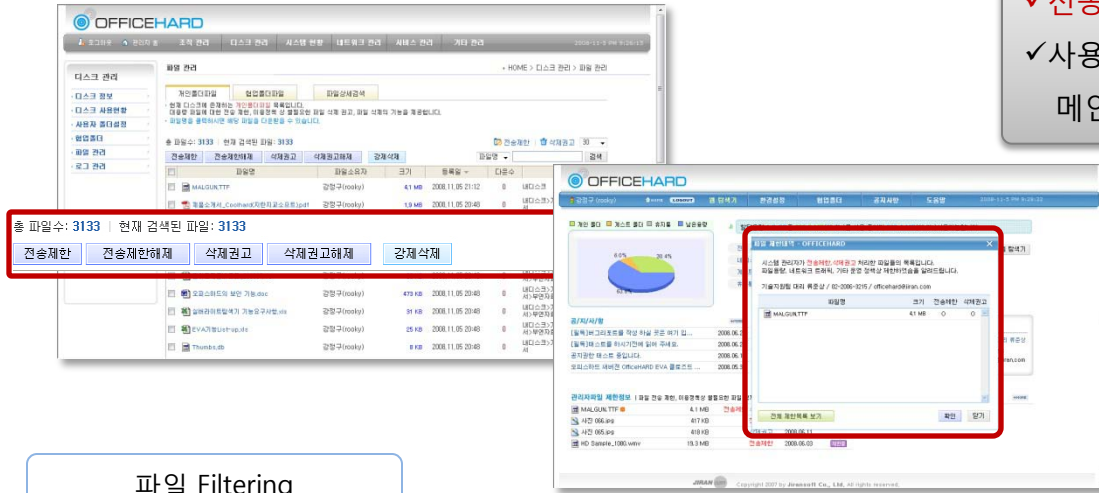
✓사용
메인

OFFICEHARD

조직 관리 디스크 관리 시스템 현황 네트워크 관리 서비스 관리 기타 관리

디스크 관리

· 디스크 정보
· 디스크 사용현황
· 사용자 폴더설정
· 협업폴더
· 파일 관리
· 로그 관리

파일 관리

HOME > 디스크 관리 > 파일 관리

개인폴더파일 협업폴더파일 파일상세검색

총 파일수: 3133 | 현재 검색된 파일: 3133

전송제한 전송제한해제 삭제권고 삭제권고해제 강제삭제

| 파일명 | 파일소유자 | 크기 | 등록일 | 다운수 |
|---|---|---|---|---|
| MALGUN.TTF | 강정구(rooky) | 4.1 MB | 2008.11.05 21:32 | 0 |
| | 강정구(rooky) | 1.9 MB | 2008.11.05 20:48 | 0 |
| 오피스하드의 보안 기능.doc | 강정구(rooky) | 473 KB | 2008.11.05 20:48 | 0 |
| | 강정구(rooky) | 31 KB | 2008.11.05 20:48 | 0 |
| EVA기능List-up.xls | 강정구(rooky) | 25 KB | 2008.11.05 20:48 | 0 |
| Thumbs.db | 강정구(rooky) | 8 KB | 2008.11.05 20:48 | 0 |

OFFICEHARD

파일 제한내역 - OFFICEHARD

시스템 관리자가 전송제한,삭제권고 처리한 파일들의 목록입니다.

| 파일명 | 크기 | 전송제한 | 삭제권고 |
|---|---|---|---|
| MALGUN.TTF | 4.1 MB | O | O |

전체 제한목록 보기 확인 닫기

관리자파일 제한정보

MALGUN.TTF 4.1 MB
사진 006.jpg 417 KB
사진 005.jpg 818 KB
HD Sample_1080.wmv 19.3 MB 전송제한 2008.06.03

파일 Filtering